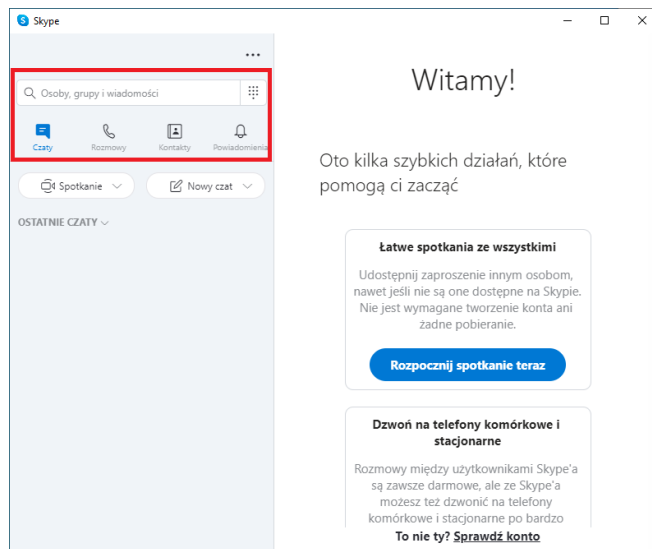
Skype

...

Osoby, grupy i wiadomości

Czaty Rozmowy Kontakty Powiadomienia

Spotkanie Nowy czat

OSTATNIE CZATY

Witamy!

Oto kilka szybkich działań, które pomogą ci zacząć

Łatwe spotkania ze wszystkimi

Udostępnij zaproszenie innym osobom, nawet jeśli nie są one dostępne na Skypie. Nie jest wymagane tworzenie konta ani żadne pobieranie.

Rozpocznij spotkanie teraz

Dzwoń na telefony komórkowe i stacjonarne

Rozmowy między użytkownikami Skype'a są zawsze darmowe, ale ze Skype'a możesz też dzwonić na telefony komórkowe i stacjonarne po bardzo

To nie ty? Sprawdź konto